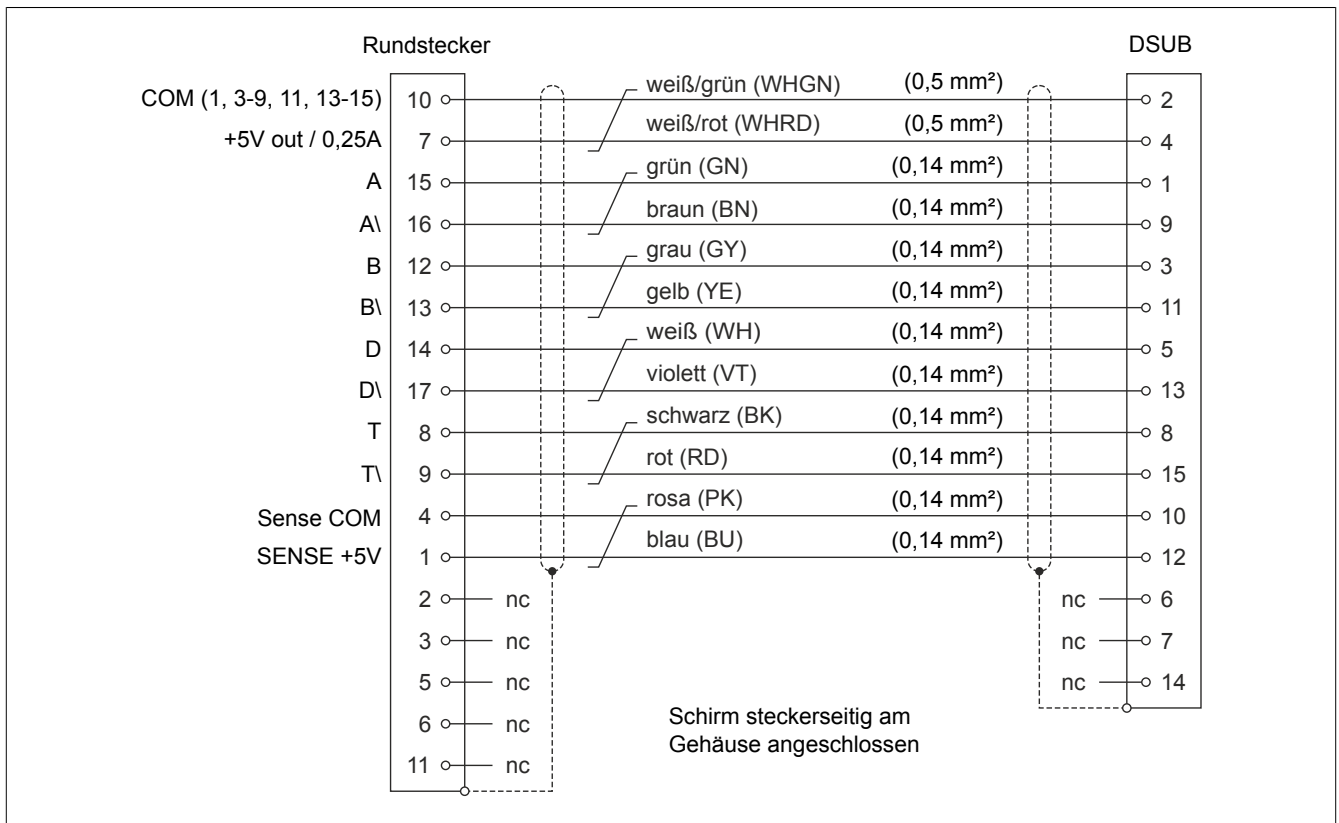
Rundstecker

DSUB

| Signal | Rundstecker | Ader | Querschnitt | DSUB |
|---|---|---|---|---|
| COM (1, 3-9, 11, 13-15) | 10 | weiß/grün (WHGN) | (0,5 mm²) | 2 |
| +5V out / 0,25A | 7 | weiß/rot (WHRD) | (0,5 mm²) | 4 |
| A | 15 | grün (GN) | (0,14 mm²) | 1 |
| A\ | 16 | braun (BN) | (0,14 mm²) | 9 |
| B | 12 | grau (GY) | (0,14 mm²) | 3 |
| B\ | 13 | gelb (YE) | (0,14 mm²) | 11 |
| D | 14 | weiß (WH) | (0,14 mm²) | 5 |
| D\ | 17 | violett (VT) | (0,14 mm²) | 13 |
| T | 8 | schwarz (BK) | (0,14 mm²) | 8 |
| T\ | 9 | rot (RD) | (0,14 mm²) | 15 |
| Sense COM | 4 | rosa (PK) | (0,14 mm²) | 10 |
| SENSE +5V | 1 | blau (BU) | (0,14 mm²) | 12 |

2 nc
3 nc
5 nc
6 nc
11 nc

nc 6
nc 7
nc 14

Schirm steckerseitig am Gehäuse angeschlossen